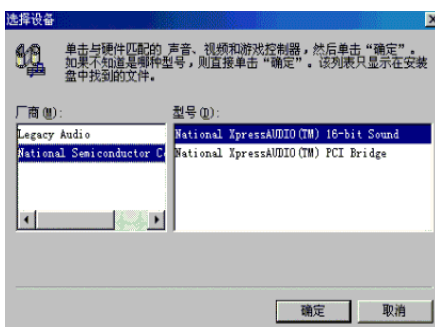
选择设备

单击与硬件匹配的 声音、视频和游戏控制器，然后单击"确定"。如果不知道是哪种型号，则直接单击"确定"。该列表只显示在安装盘中找到的文件。

厂商(M):

Legacy Audio
National Semiconductor C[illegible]

型号(D):

National XpressAUDIO(TM) 16-bit Sound
National XpressAUDIO(TM) PCI Bridge

确定 取消